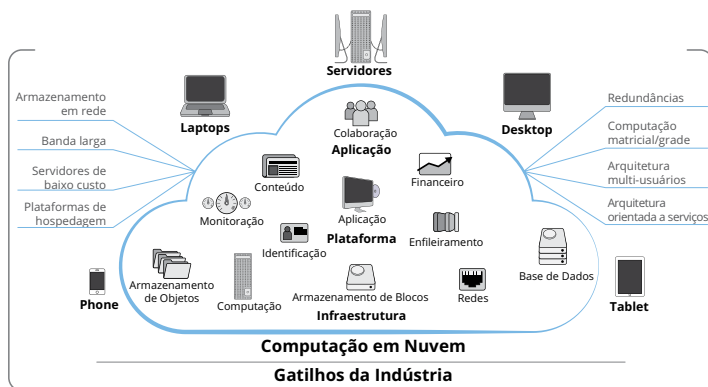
Servidores

Laptops

Desktop

Armazenamento em rede

Banda larga

Servidores de baixo custo

Plataformas de hospedagem

Redundâncias

Computação matricial/grade

Arquitetura multi-usuários

Arquitetura orientada a serviços

Colaboração

Aplicação

Conteúdo

Financeiro

Monitoração

Aplicação

Plataforma

Enfileiramento

Identificação

Base de Dados

Phone

Armazenamento de Objetos

Computação

Armazenamento de Blocos

Redes

Infraestrutura

Tablet

Computação em Nuvem

Gatilhos da Indústria